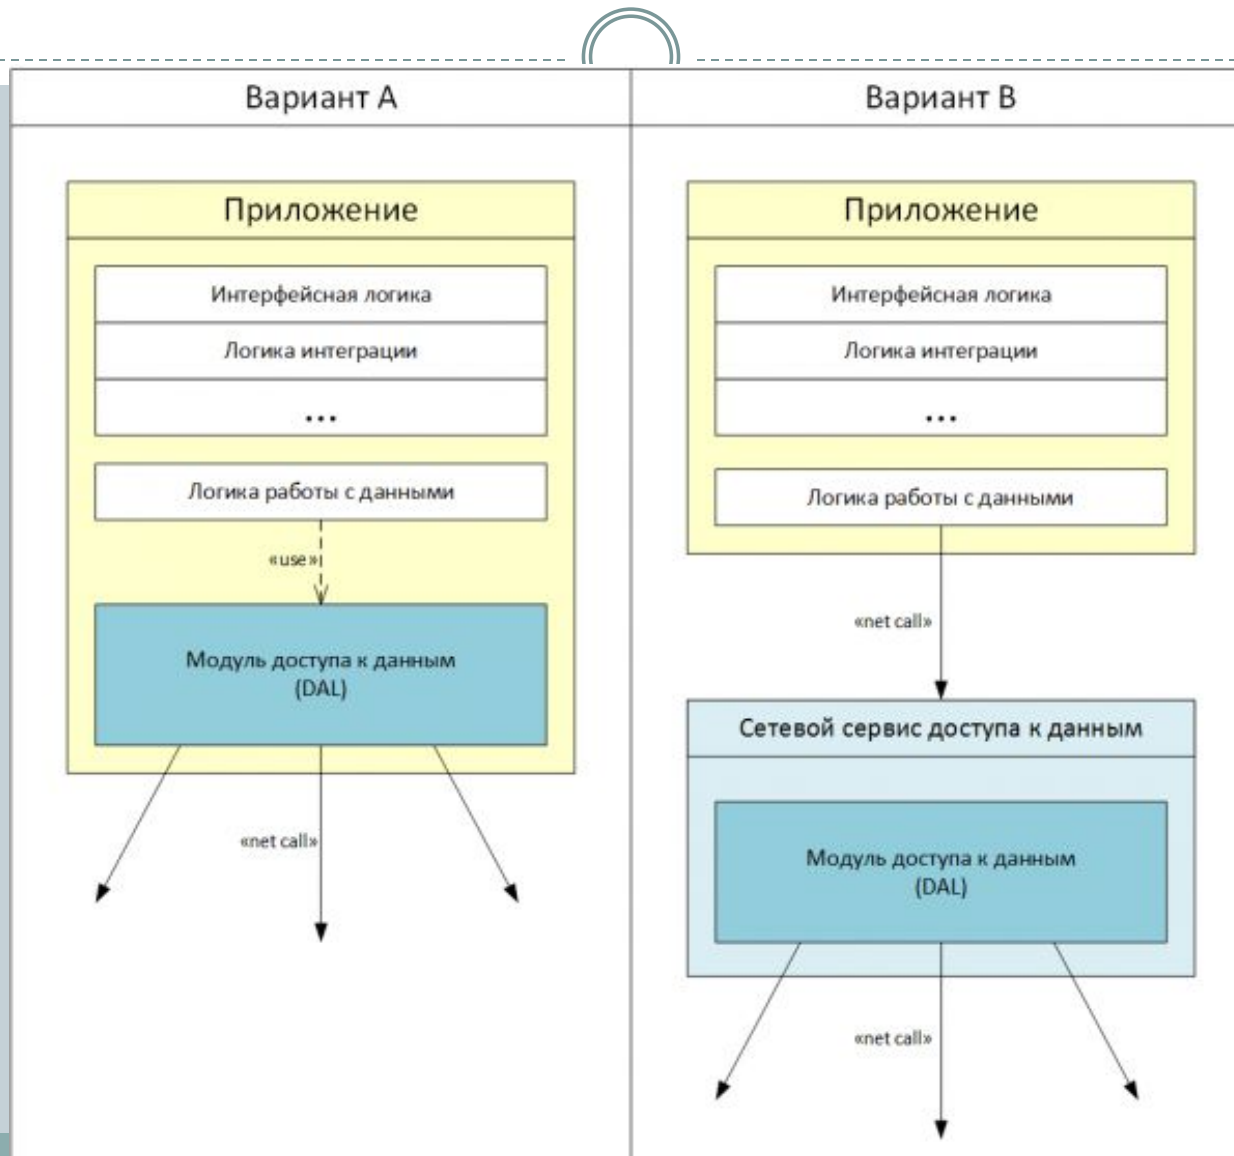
| Вариант А | Вариант В |
|---|---|

Приложение

Интерфейсная логика

Логика интеграции

...

Логика работы с данными

«use»

Модуль доступа к данным (DAL)

«net call»

Приложение

Интерфейсная логика

Логика интеграции

...

Логика работы с данными

«net call»

Сетевой сервис доступа к данным

Модуль доступа к данным (DAL)

«net call»